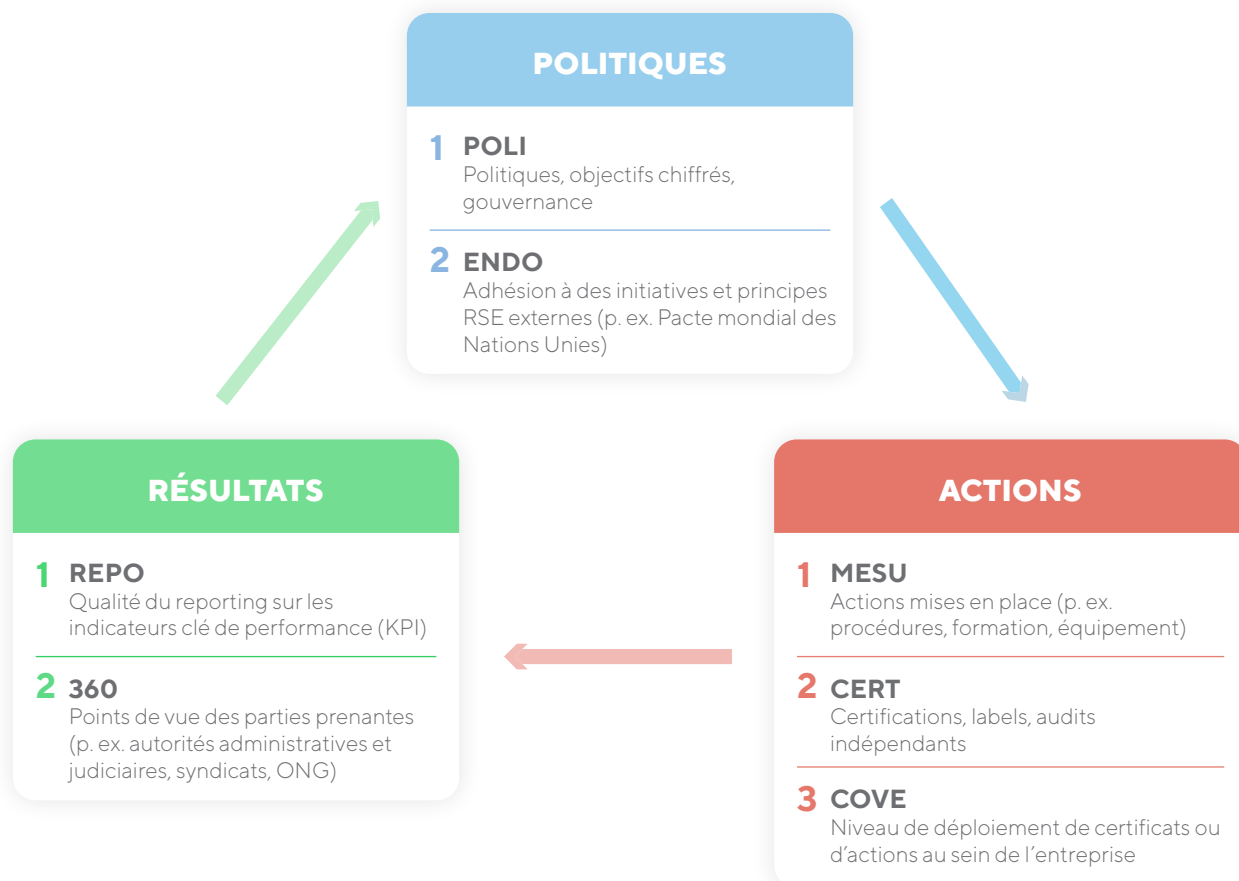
POLITIQUES

1 POLI
Politiques, objectifs chiffrés, gouvernance

2 ENDO
Adhésion à des initiatives et principes RSE externes (p. ex. Pacte mondial des Nations Unies)

ACTIONS

1 MESU
Actions mises en place (p. ex. procédures, formation, équipement)

2 CERT
Certifications, labels, audits indépendants

3 COVE
Niveau de déploiement de certificats ou d'actions au sein de l'entreprise

RÉSULTATS

1 REPO
Qualité du reporting sur les indicateurs clé de performance (KPI)

2 360
Points de vue des parties prenantes (p. ex. autorités administratives et judiciaires, syndicats, ONG)